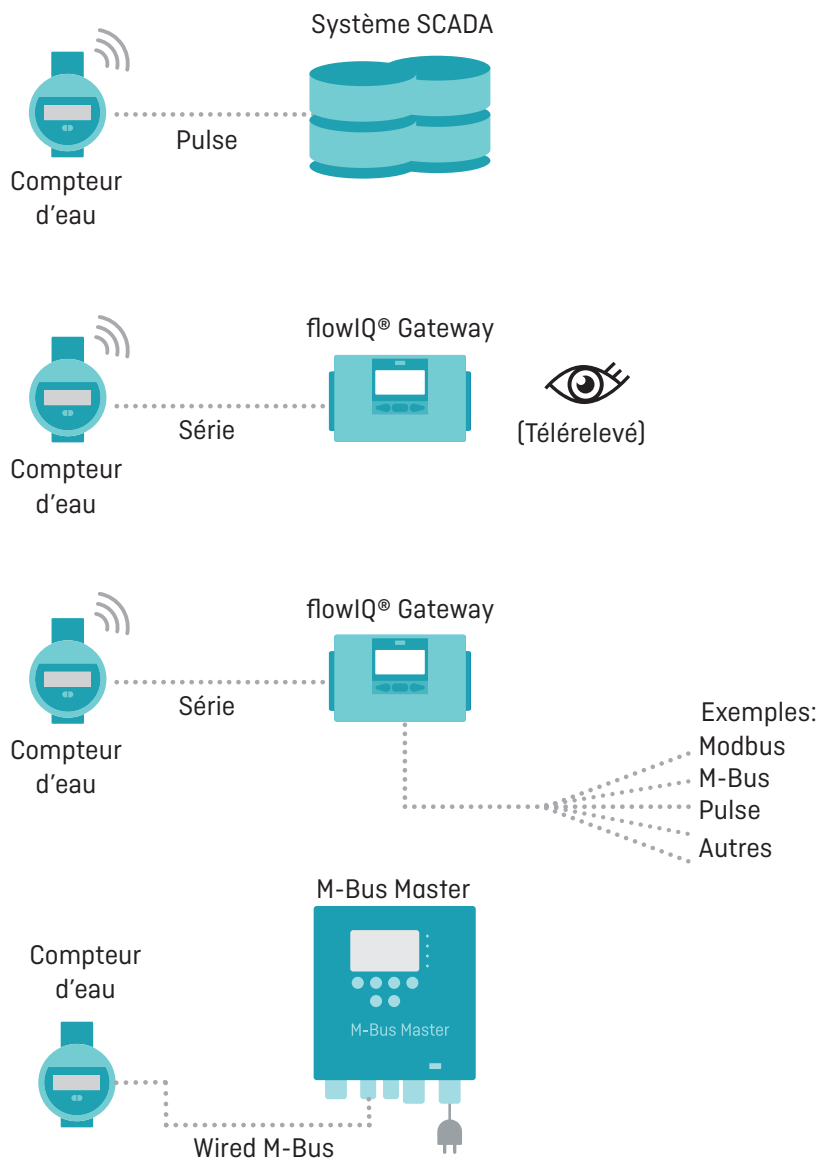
Système SCADA

Compteur d'eau

Pulse

flowIQ® Gateway

Compteur d'eau

Série

(Télérelevé)

flowIQ® Gateway

Compteur d'eau

Série

Exemples:
Modbus
M-Bus
Pulse
Autres

M-Bus Master

Compteur d'eau

M-Bus Master

Wired M-Bus